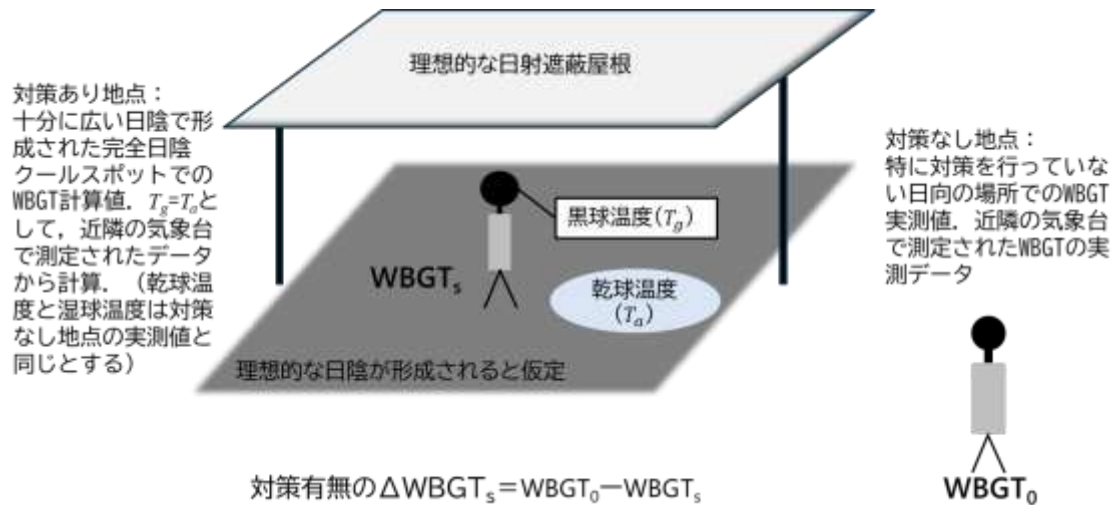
理想的な日射遮蔽屋根

対策あり地点：
十分に広い日陰で形成された完全日陰クールスポットでのWBGT計算値．$T_g$=$T_a$として，近隣の気象台で測定されたデータから計算．（乾球温度と湿球温度は対策なし地点の実測値と同じとする）

黒球温度($T_g$)

$WBGT_s$

乾球温度($T_a$)

理想的な日陰が形成されると仮定

対策なし地点：
特に対策を行っていない日向の場所でのWBGT実測値．近隣の気象台で測定されたWBGTの実測データ

$WBGT_0$

対策有無の$\Delta WBGT_s = WBGT_0 - WBGT_s$